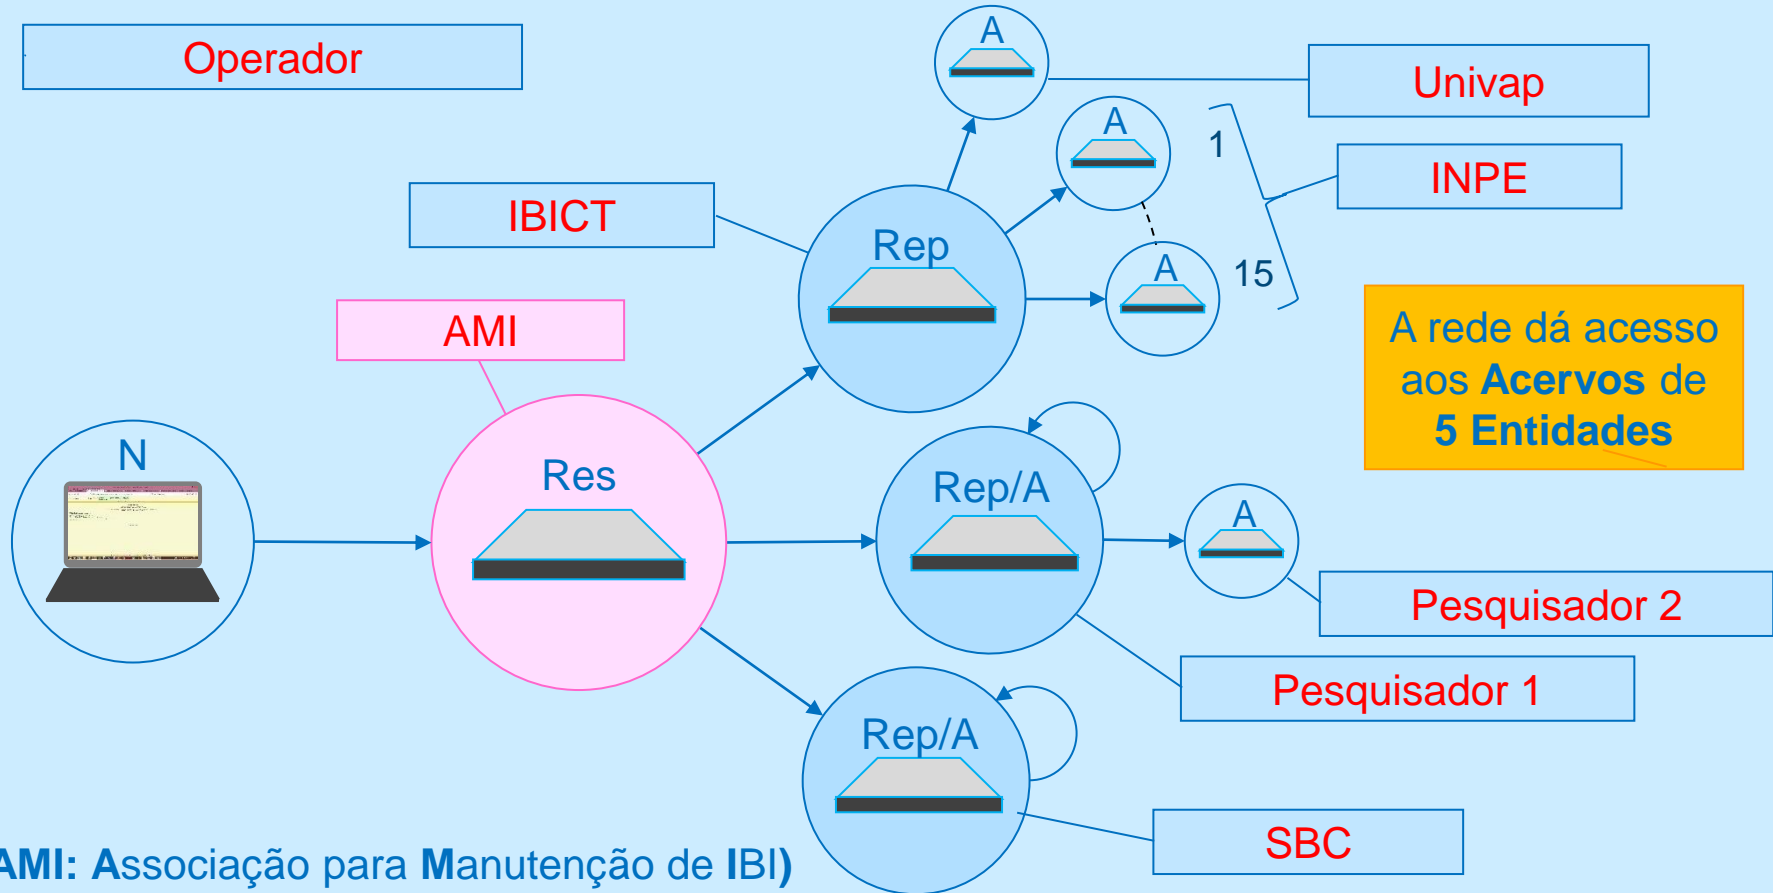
Operador

A

Univap

A

1

INPE

IBICT

Rep

A

15

AMI

A rede dá acesso aos **Acervos** de **5 Entidades**

N

Res

Rep/A

A

Pesquisador 2

Pesquisador 1

Rep/A

SBC

AMI: Associação para Manutenção de IBI)